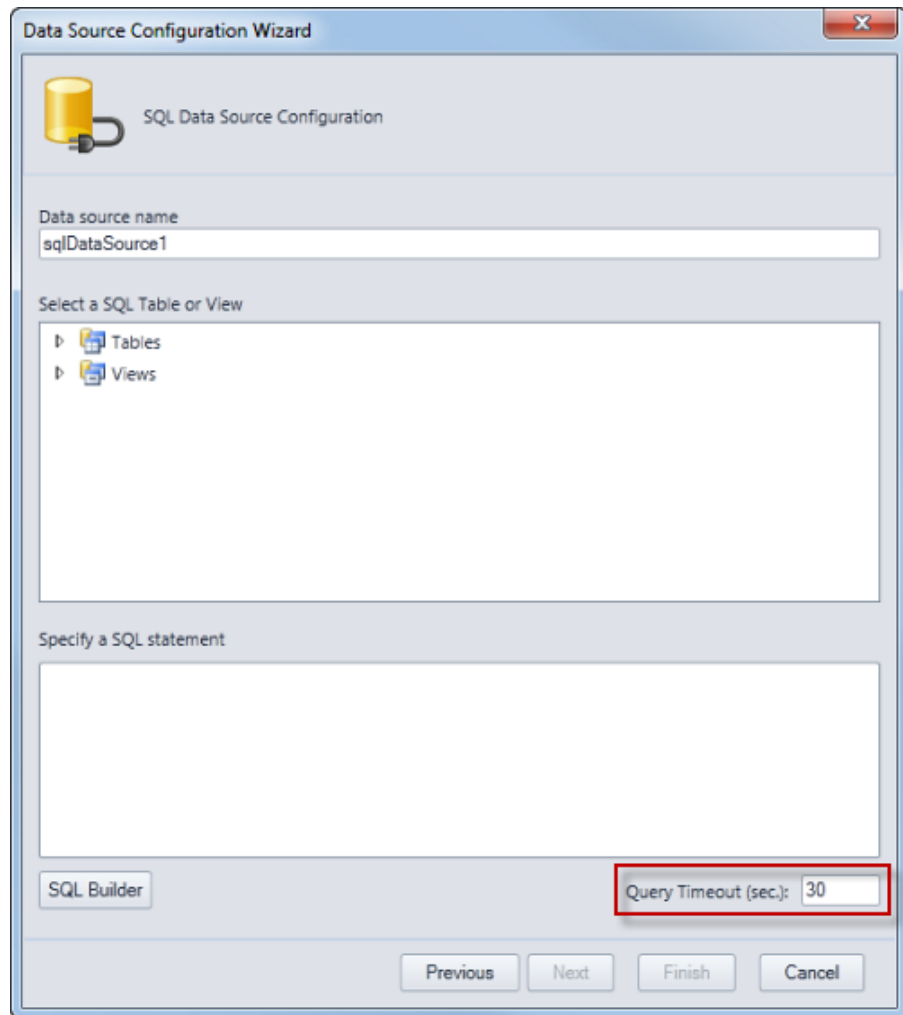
Data Source Configuration Wizard

SQL Data Source Configuration

Data source name
sqlDataSource1

Select a SQL Table or View
Tables
Views

Specify a SQL statement

SQL Builder

Query Timeout (sec.): 30

Previous
Next
Finish
Cancel